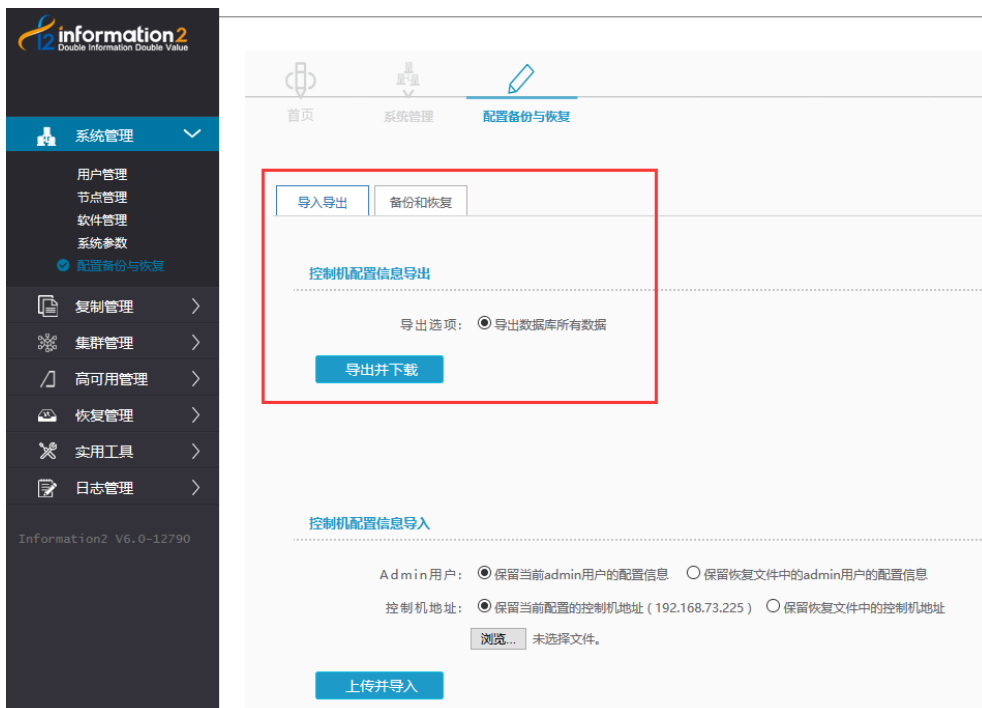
i2 information2
Double Information Double Value

系统管理
用户管理
节点管理
软件管理
系统参数
配置备份与恢复
复制管理
集群管理
高可用管理
恢复管理
实用工具
日志管理

Information2 V6.0-12790

首页
系统管理
配置备份与恢复

导入导出
备份和恢复

控制机配置信息导出

导出选项: ◉ 导出数据库所有数据

导出并下载

控制机配置信息导入

Admin用户: ◉ 保留当前admin用户的配置信息 ○ 保留恢复文件中的admin用户的配置信息

控制机地址: ◉ 保留当前配置的控制机地址 ( 192.168.73.225 ) ○ 保留恢复文件中的控制机地址

浏览... 未选择文件。

上传并导入